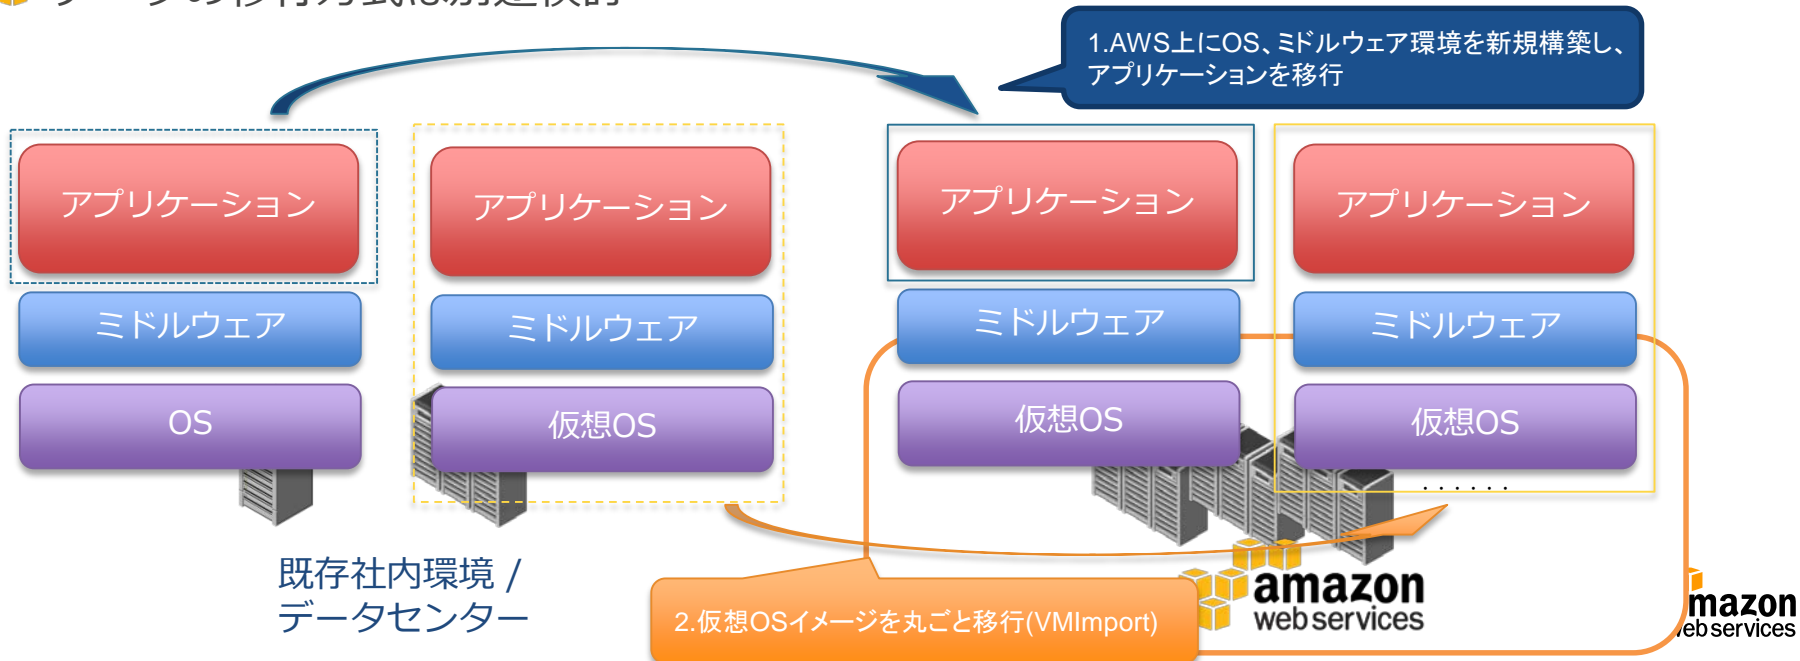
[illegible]

1.AWS上にOS、ミドルウェア環境を新規構築し、アプリケーションを移行

アプリケーション
ミドルウェア
OS

アプリケーション
ミドルウェア
仮想OS

アプリケーション
ミドルウェア
仮想OS

アプリケーション
ミドルウェア
仮想OS

・・・・・・

既存社内環境 / データセンター

2.仮想OSイメージを丸ごと移行(VMImport)

amazon web services

mazon
eb services